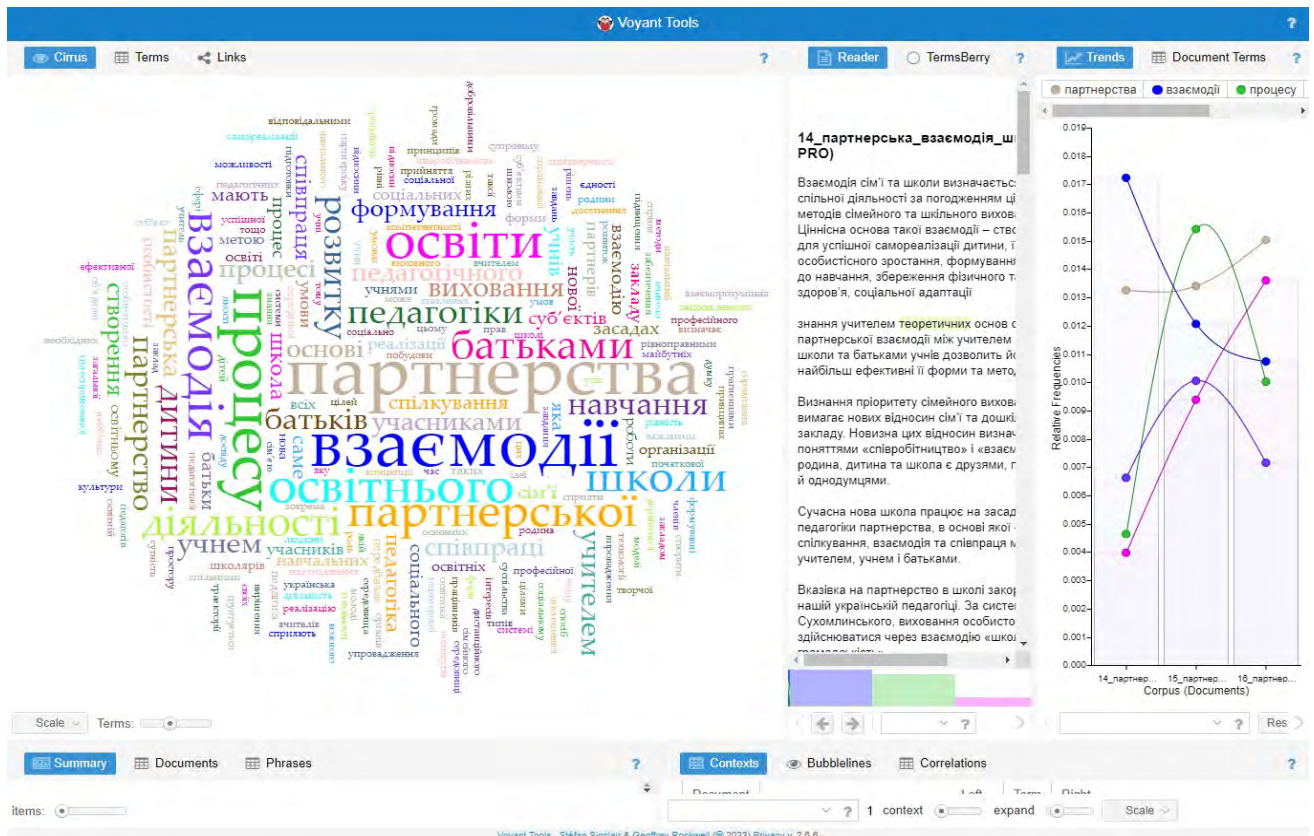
Voyant Tools ?

Cirrus | Terms | Links ?

відповідальними самореалізації можливості педагогіки ефективної успішної процесу взаємодія партнерства дитини створення партнерство партнерська педагогічного процесі розвитку формування освіти співпраця педагогіки батьками виховання навчання спілкування учасниками батьків взаємодії освітнього школи партнерської діяльності учнем учасників співпраці учителем соціального школа основі умови мають метою освіті суб'єктів засадах закладу нової учнями реалізації організації сім'ї навчальних освітніх принципів прийняття соціальної єдності професійного рівноправними майбутніх упровадження українська реалізацію творчої культури школярів

Scale Terms:

Reader | TermsBerry ?

14_партнерська_взаємодія_ш PRO)

Взаємодія сім'ї та школи визначаєть спільної діяльності за погодженням ці методів сімейного та шкільного вихов Ціннісна основа такої взаємодії – ств для успішної самореалізації дитини, ї особистісного зростання, формуванн до навчання, збереження фізичного т здоров'я, соціальної адаптації

знання учителем теоретичних основ с партнерської взаємодії між учителем школи та батьками учнів дозволить й найбільш ефективні її форми та мето

Визнання пріоритету сімейного вихов вимагає нових відносин сім'ї та дошкі закладу. Новизна цих відносин визнач поняттями «співробітництво» і «взаєм родина, дитина та школа є друзями, п й однодумцями.

Сучасна нова школа працює на засад педагогіки партнерства, в основі якої спілкування, взаємодія та співпраця м учителем, учнем і батьками.

Вказівка на партнерство в школі закр нашій українській педагогіці. За систе Сухомлинського, виховання особисто здійснюватися через взаємодію «школ

Trends | Document Terms

партнерства | взаємодії | процесу

0.019 0.018 0.017 0.016 0.015 0.014 0.013 0.012 0.011 0.010 0.009 0.008 0.007 0.006 0.005 0.004 0.003 0.002 0.001 0.000

Relative Frequencies

14_партнер... 15_партнер... 16_партнер...

Corpus (Documents)

Res

Summary | Documents | Phrases ?

Items:

Contexts | Bubblelines | Correlations ?

Document Left Term Right

1 context expand Scale

Voyant Tools, Stéfan Sinclair & Geoffrey Rockwell (© 2023) Privacy v. 2.6.6